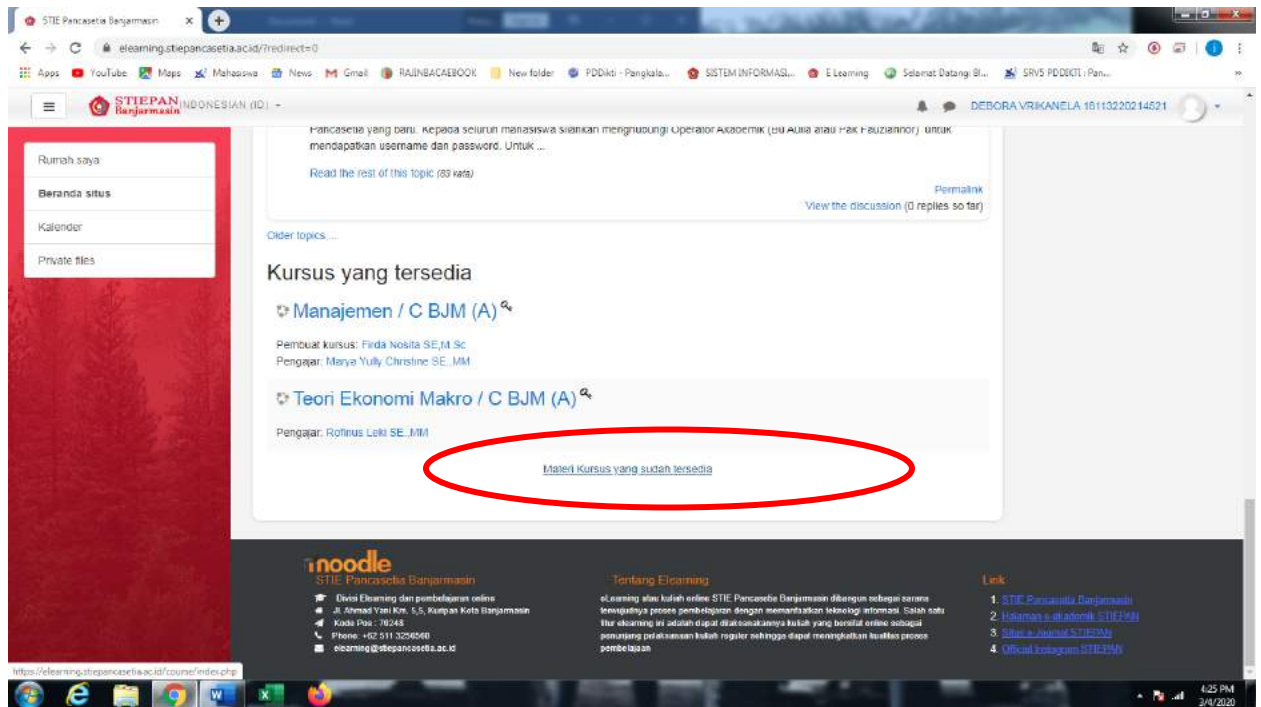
STIE Pancasetia Banjarmasin ×

elearning.stiepancasetia.ac.id/?redirect=0

Apps YouTube Maps Mahasiswa News Gmail RAJINBACAEBOOK New folder PDDikti - Pangkala... SISTEM INFORMASI... E Learning Selamat Datang di... SRV5 PDDIKTI : Pan...

STIEPAN Banjarmasin INDONESIAN (ID) ▾

DEBORA VRIKANELA 16113220214521

Rumah saya

Beranda situs

Kalender

Private files

Pancasetia yang baru. Kepada seluruh mahasiswa silahkan menghubungi Operator Akademik (Bu Aulia atau Pak Fauzianoor) untuk mendapatkan username dan password. Untuk ...

Read the rest of this topic (83 kata)

Permalink
View the discussion (0 replies so far)

Older topics ...

Kursus yang tersedia

Manajemen / C BJM (A)

Pembuat kursus: Firda Nosita SE,M.Sc
Pengajar: Marya Yully Christine SE.,MM

Teori Ekonomi Makro / C BJM (A)

Pengajar: Rofinus Leki SE.,MM

Materi Kursus yang sudah tersedia

moodle
STIE Pancasetia Banjarmasin
Divisi Elearning dan pembelajaran online
Jl. Ahmad Yani Km. 5,5, Kuripan Kota Banjarmasin
Kode Pos : 70248
Phone: +62 511 3256560
elearning@stiepancasetia.ac.id

Tentang Elearning
eLearning atau kuliah online STIE Pancasetia Banjarmasin dibangun sebagai sarana terwujudnya proses pembelajaran dengan memanfaatkan teknologi informasi. Salah satu fitur elearning ini adalah dapat dilaksanakannya kuliah yang bersifat online sebagai penunjang pelaksanaan kuliah reguler sehingga dapat meningkatkan kualitas proses pembelajaran

Link
1. STIE Pancasetia Banjarmasin
2. Halaman e-akademik STIEPAN
3. Situs e-Journal STIEPAN
4. Official Instagram STIEPAN

https://elearning.stiepancasetia.ac.id/course/index.php

4:25 PM
3/4/2020